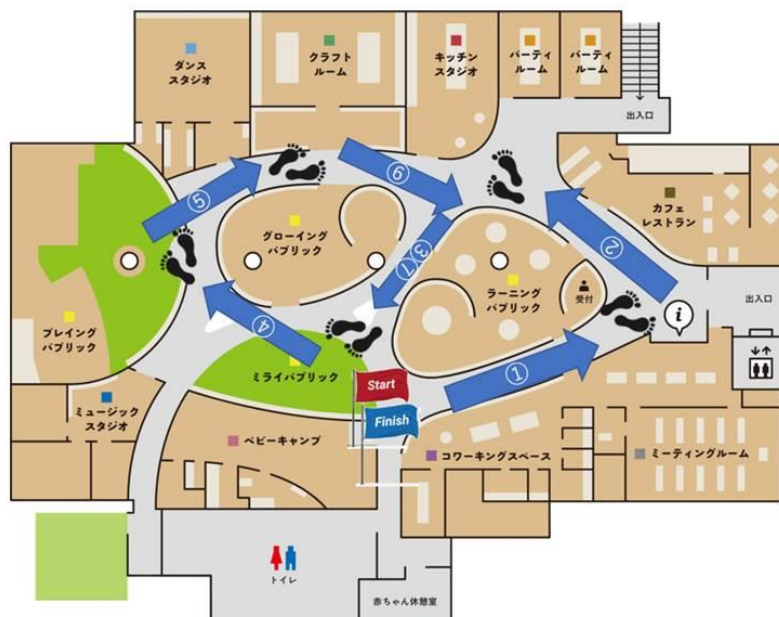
ダンス
スタジオ

クラフト
ルーム

キッチン
スタジオ

パーティ
ルーム

パーティ
ルーム

出入口

カフェ
レストラン

出入口

グローイング
パブリック

ラーニング
パブリック

受付

プレイング
パブリック

ミライパブリック

Start

Finish

ミュージック
スタジオ

ベビーキャンプ

コワーキングスペース

ミーティングルーム

トイレ

赤ちゃん休憩室

⑤ ⑥ ③⑦ ④ ② ①